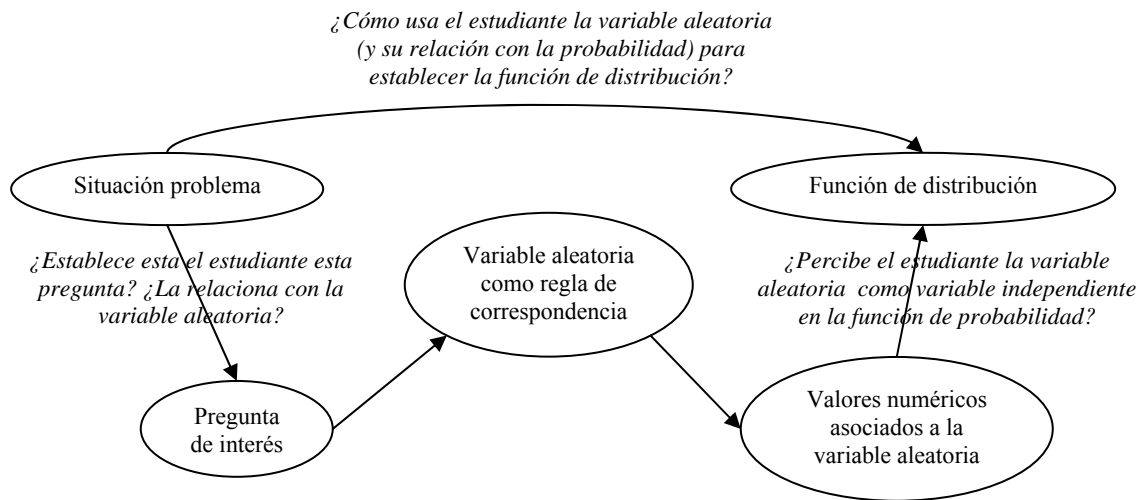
¿Cómo usa el estudiante la variable aleatoria (y su relación con la probabilidad) para establecer la función de distribución?

Situación problema

Función de distribución

¿Establece esta el estudiante esta pregunta? ¿La relaciona con la variable aleatoria?

Variable aleatoria como regla de correspondencia

¿Percibe el estudiante la variable aleatoria como variable independiente en la función de probabilidad?

Pregunta de interés

Valores numéricos asociados a la variable aleatoria